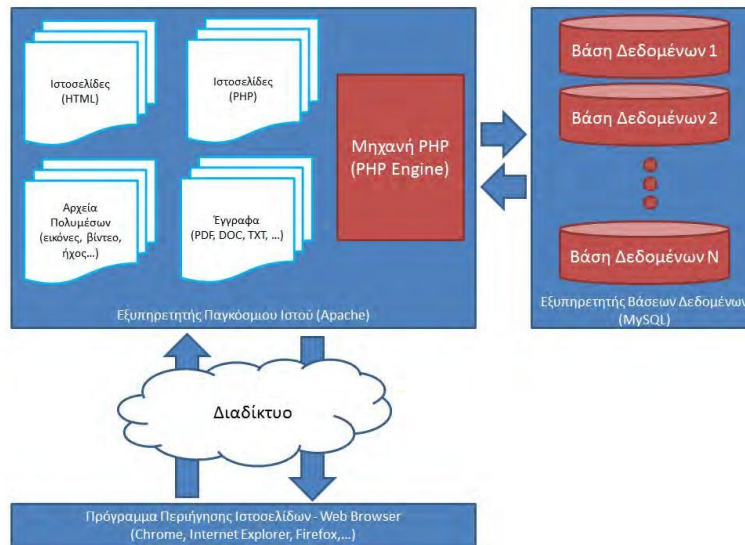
Ιστοσελίδες
(HTML)

Ιστοσελίδες
(PHP)

Αρχεία
Πολυμέσων
(εικόνες, βίντεο,
ήχος...)

Έγγραφα
(PDF, DOC, TXT, ...)

Μηχανή PHP
(PHP Engine)

Εξυπηρετητής Παγκόσμιου Ιστού (Apache)

Βάση Δεδομένων 1

Βάση Δεδομένων 2

Βάση Δεδομένων N

Εξυπηρετητής Βάσεων Δεδομένων
(MySQL)

Διαδίκτυο

Πρόγραμμα Περιήγησης Ιστοσελίδων - Web Browser
(Chrome, Internet Explorer, Firefox,...)